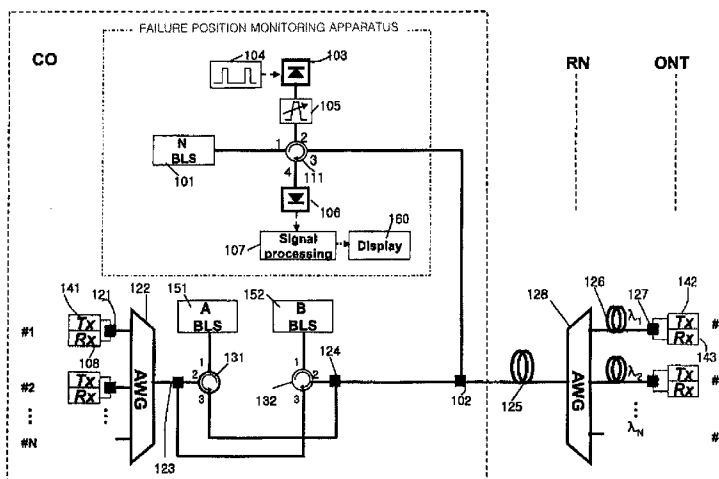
FAILURE POSITION MONITORING APPARATUS

CO

RN

ONT

104

103

105

N BLS

101

1

2

3

111

4

106

160

107

Signal processing

Display

141

121

122

Tx

Rx

108

#1

#2

Tx

Rx

⋮

#N

AWG

151

A BLS

152

B BLS

1

131

2

3

1

2

132

3

124

123

102

125

128

AWG

126

127

$\lambda_1$

142

Tx

Rx

143

#

$\lambda_2$

Tx

Rx

#

⋮

$\lambda_N$

#